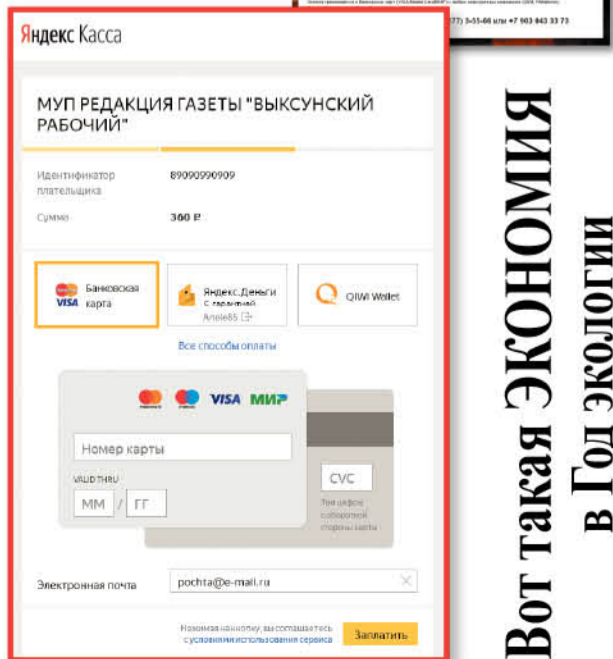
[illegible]
(77) 3-55-66 или +7 903 043 33 73

Яндекс Касса

МУП РЕДАКЦИЯ ГАЗЕТЫ "ВЫКСУНСКИЙ РАБОЧИЙ"

Идентификатор плательщика 89090990909

Сумма 360 ₽

Банковская карта

Яндекс.Деньги С гарантией Anele85

QIWI Wallet

Все способы оплаты

VISA МИР

Номер карты

VALID THRU

ММ / ГГ

CVC

Три цифры с оборотной стороны карты

Электронная почта pochta@e-mail.ru

Нажимая кнопку, вы соглашаетесь с условиями использования сервиса

Заплатить

Вот такая ЭКОНОМИЯ в Год экологии